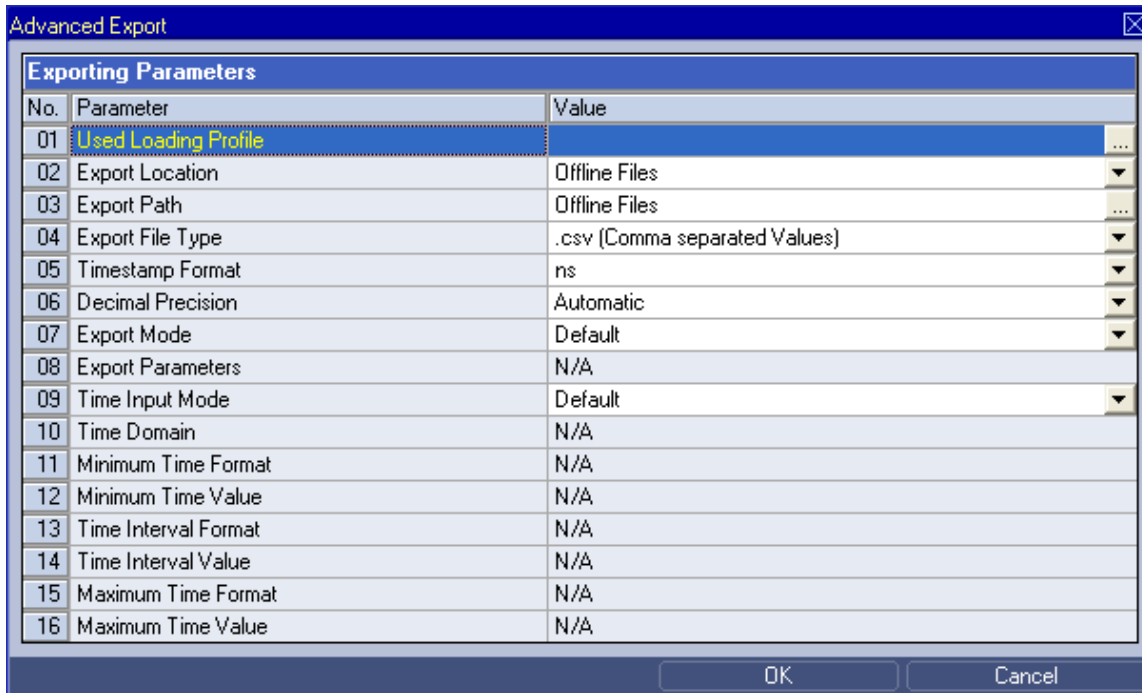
Advanced Export

Exporting Parameters

| No. | Parameter | Value |
|---|---|---|
| 01 | Used Loading Profile | ... |
| 02 | Export Location | Offline Files |
| 03 | Export Path | Offline Files ... |
| 04 | Export File Type | .csv (Comma separated Values) |
| 05 | Timestamp Format | ns |
| 06 | Decimal Precision | Automatic |
| 07 | Export Mode | Default |
| 08 | Export Parameters | N/A |
| 09 | Time Input Mode | Default |
| 10 | Time Domain | N/A |
| 11 | Minimum Time Format | N/A |
| 12 | Minimum Time Value | N/A |
| 13 | Time Interval Format | N/A |
| 14 | Time Interval Value | N/A |
| 15 | Maximum Time Format | N/A |
| 16 | Maximum Time Value | N/A |

OK Cancel